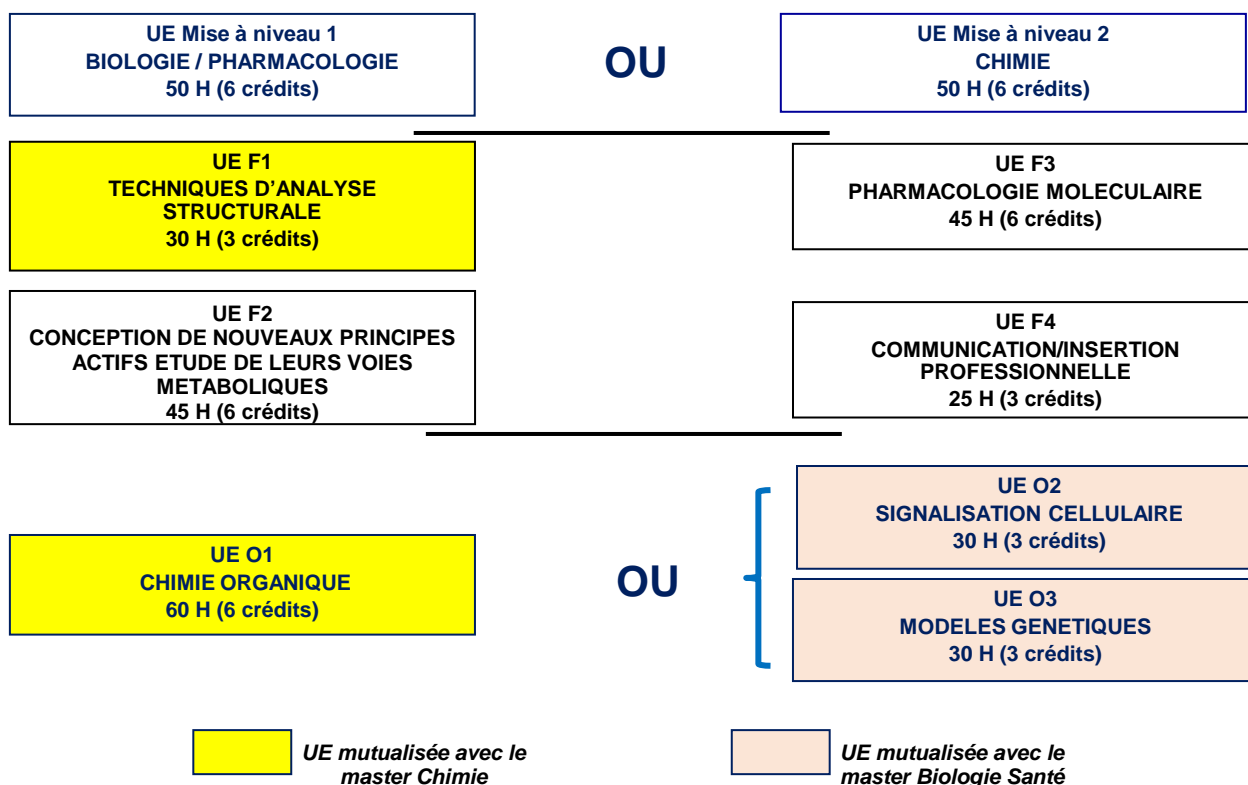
UE Mise à niveau 1
BIOLOGIE / PHARMACOLOGIE
50 H (6 crédits)

OU

UE Mise à niveau 2
CHIMIE
50 H (6 crédits)

UE F1
TECHNIQUES D'ANALYSE STRUCTURALE
30 H (3 crédits)

UE F3
PHARMACOLOGIE MOLECULAIRE
45 H (6 crédits)

UE F2
CONCEPTION DE NOUVEAUX PRINCIPES ACTIFS ETUDE DE LEURS VOIES METABOLIQUES
45 H (6 crédits)

UE F4
COMMUNICATION/INSERTION PROFESSIONNELLE
25 H (3 crédits)

UE O1
CHIMIE ORGANIQUE
60 H (6 crédits)

OU

UE O2
SIGNALISATION CELLULAIRE
30 H (3 crédits)

UE O3
MODELES GENETIQUES
30 H (3 crédits)

UE mutualisée avec le master Chimie

UE mutualisée avec le master Biologie Santé